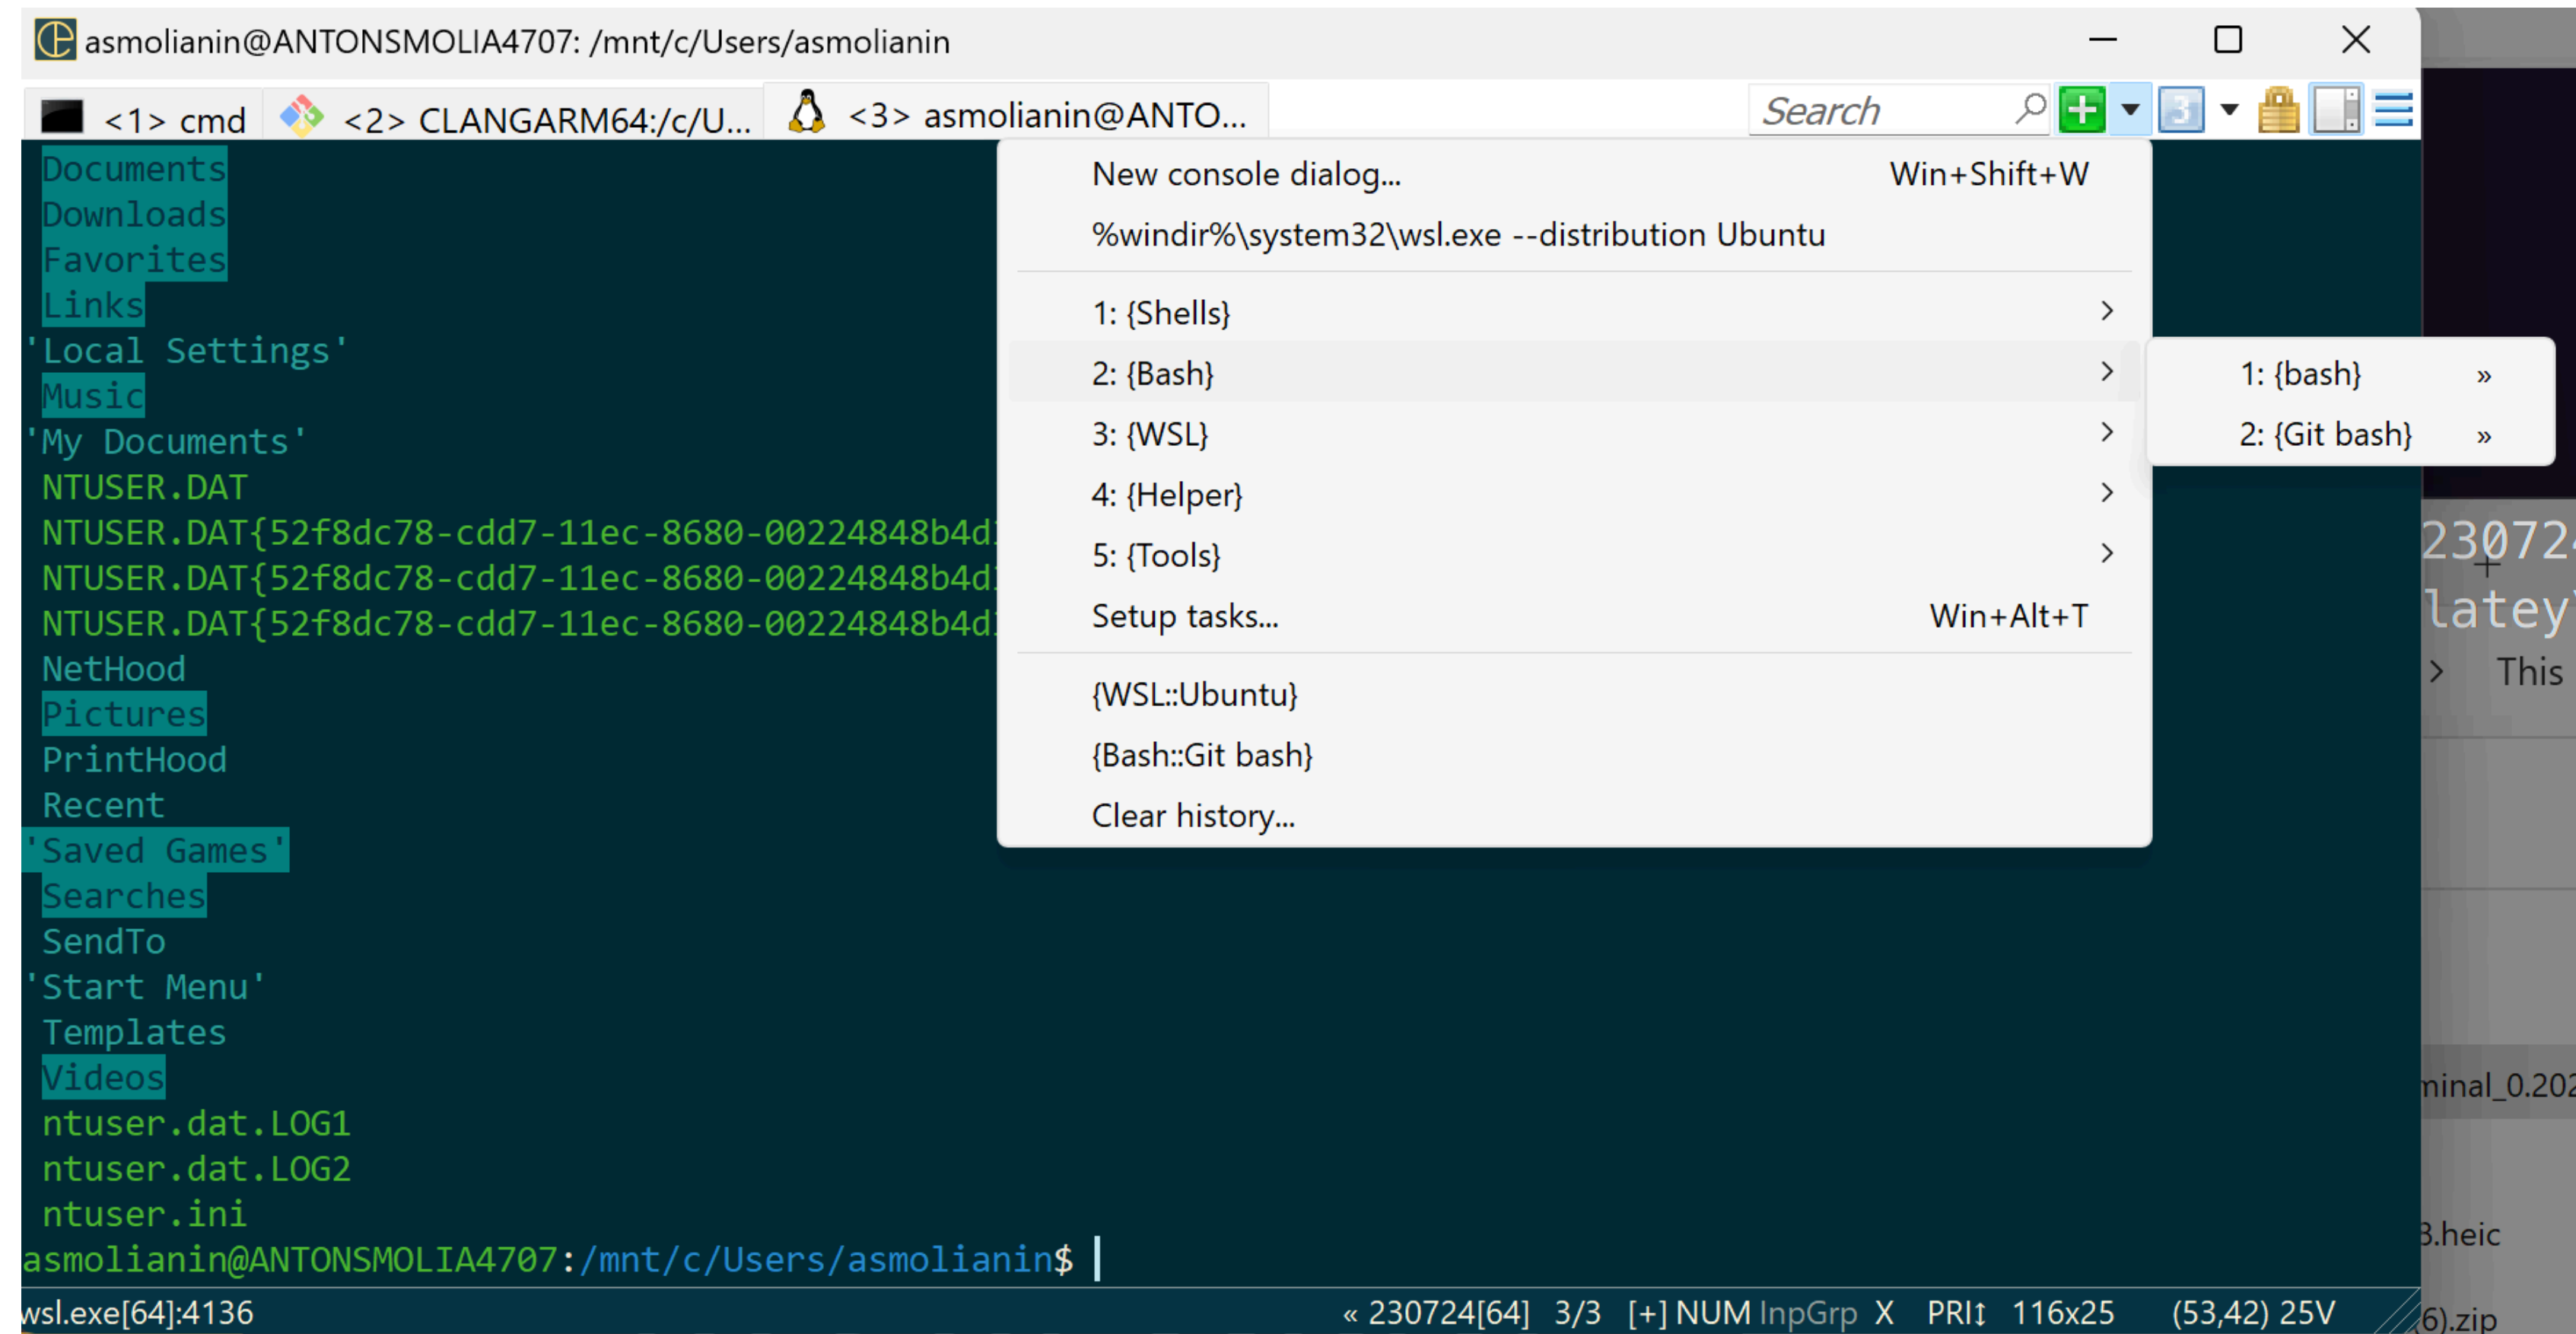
asmolianin@ANTONSMOLIA4707: /mnt/c/Users/asmolianin

<1> cmd <2> CLANGARM64:/c/U... <3> asmolianin@ANTO...

Search

Documents
Downloads
Favorites
Links
'Local Settings'
Music
'My Documents'
NTUSER.DAT
NTUSER.DAT{52f8dc78-cdd7-11ec-8680-00224848b4d
NTUSER.DAT{52f8dc78-cdd7-11ec-8680-00224848b4d
NTUSER.DAT{52f8dc78-cdd7-11ec-8680-00224848b4d
NetHood
Pictures
PrintHood
Recent
'Saved Games'
Searches
SendTo
'Start Menu'
Templates
Videos
ntuser.dat.LOG1
ntuser.dat.LOG2
ntuser.ini
asmolianin@ANTONSMOLIA4707:/mnt/c/Users/asmolianin$

New console dialog... Win+Shift+W
%windir%\system32\wsl.exe --distribution Ubuntu
1: {Shells}
2: {Bash}
3: {WSL}
4: {Helper}
5: {Tools}
Setup tasks... Win+Alt+T
{WSL::Ubuntu}
{Bash::Git bash}
Clear history...

1: {bash} »
2: {Git bash} »

23072
latey
This
inal_0.202
3.heic
6).zip

wsl.exe[64]:4136 « 230724[64] 3/3 [+] NUM InpGrp X PRI↕ 116x25 (53,42) 25V